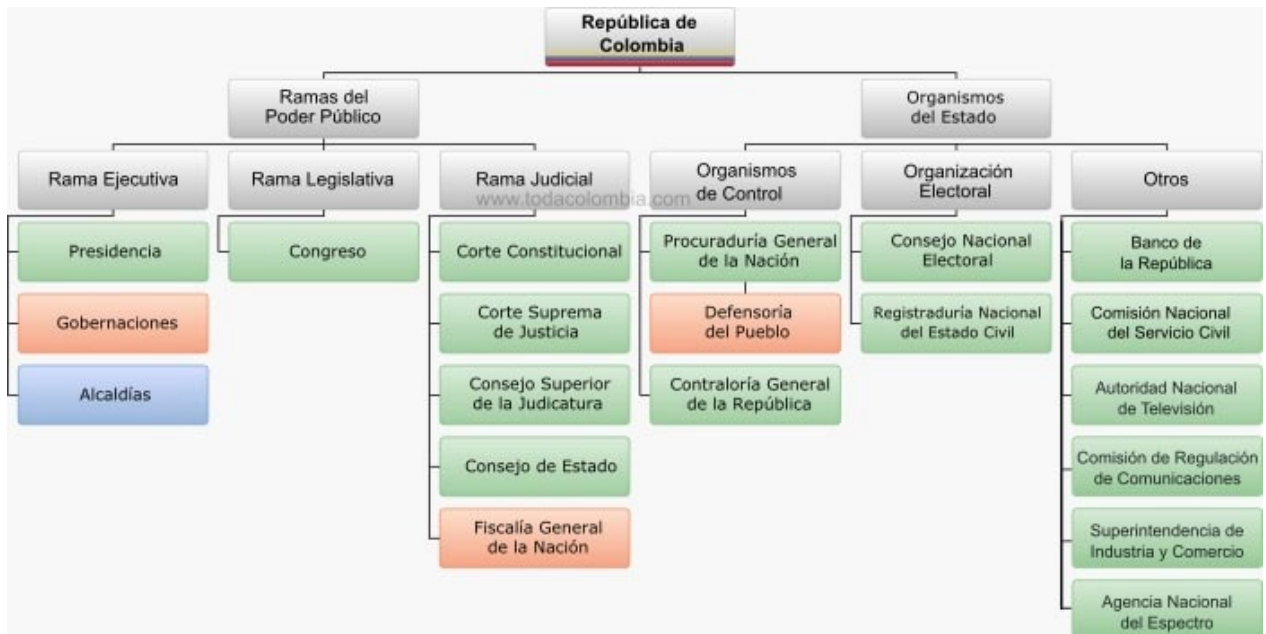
República de Colombia

Ramas del Poder Público

Organismos del Estado

Rama Ejecutiva

Rama Legislativa

Rama Judicial

Organismos de Control

Organización Electoral

Otros

www.todacolombia.com

Presidencia

Gobernaciones

Alcaldías

Congreso

Corte Constitucional

Corte Suprema de Justicia

Consejo Superior de la Judicatura

Consejo de Estado

Fiscalía General de la Nación

Procuraduría General de la Nación

Defensoría del Pueblo

Contraloría General de la República

Consejo Nacional Electoral

Registraduría Nacional del Estado Civil

Banco de la República

Comisión Nacional del Servicio Civil

Autoridad Nacional de Televisión

Comisión de Regulación de Comunicaciones

Superintendencia de Industria y Comercio

Agencia Nacional del Espectro